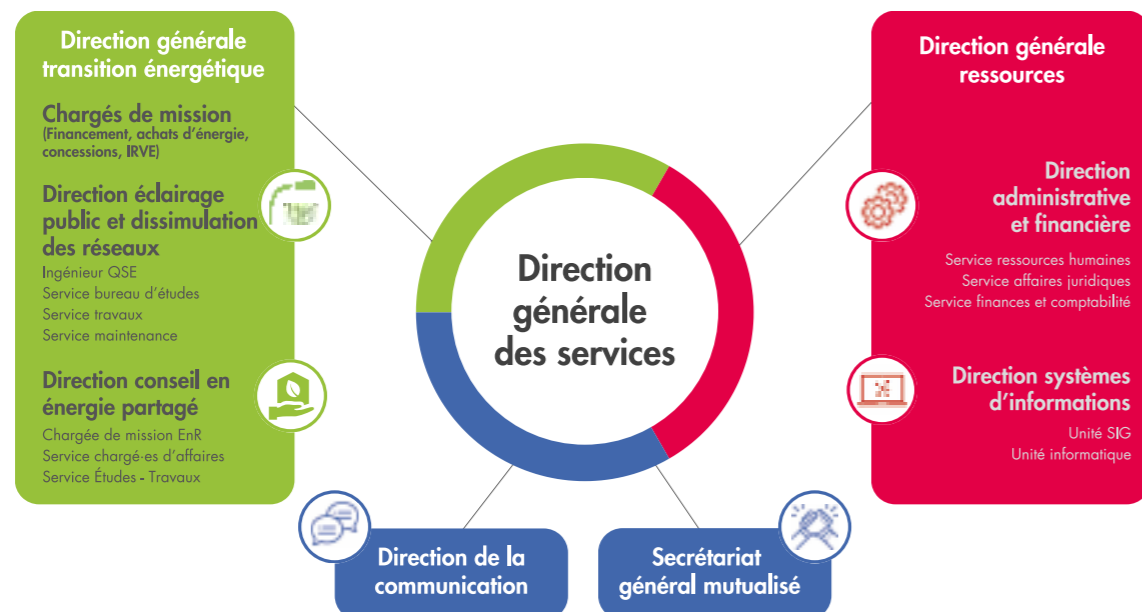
Direction générale transition énergétique

Chargés de mission
(Financement, achats d'énergie, concessions, IRVE)

Direction éclairage public et dissimulation des réseaux
Ingénieur QSE
Service bureau d'études
Service travaux
Service maintenance

Direction conseil en énergie partagé
Chargée de mission EnR
Service chargé·es d'affaires
Service Études - Travaux

Direction générale des services

Direction générale ressources

Direction administrative et financière
Service ressources humaines
Service affaires juridiques
Service finances et comptabilité

Direction systèmes d'informations
Unité SIG
Unité informatique

Direction de la communication

Secrétariat général mutualisé